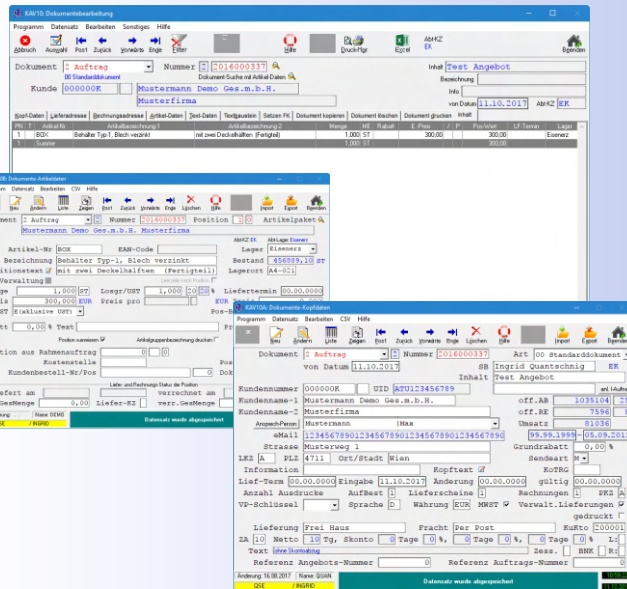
KAV10: Dokumentbearbeitung

Programm Datensatz Bearbeiten Sonstiges Hilfe

Abbruch Auswahl Post Zurück Vorwärts Ende Filter Hilfe Druck/Mail Excel Abt:KZ EK Beenden

Dokument 2 Auftrag Nummer 2016000337 Inhalt Test Angebot
00 Standarddokument Dokument-Suche mit Artikel-Daten Bezeichnung
Kunde 000000K Mustermann Demo Ges.m.b.H. Info
Musterfirma von Datum 11.10.2017 Abt:KZ EK

Kopf-Daten Lieferadresse Rechnungsadresse Artikel-Daten Text-Daten Textbausteine Setzen FK Dokument kopieren Dokument löschen Dokument drucken Inhalt

| Pos | T | Artikel Nr | Artikelbezeichnung 1 | Artikelbezeichnung 2 | Menge | ME | Rabatt | E-Preis | P | Pos-Wert | LF-Termin | Lager |
|---|---|---|---|---|---|---|---|---|---|---|---|---|
| 1 | | BOX | Behälter Typ-1, Blech verzinkt | mit zwei Deckelhälften (Fertigteil) | 1,000 | ST | | 300,00 | | 300,00 | | Eisenerz |
| 1 | | Summe | | | 1,000 | ST | | | | 300,00 | | |

KAV10: Dokumente-Artikeldaten
Datensatz Bearbeiten CSV Hilfe
Neu Ändern Liste Zeigen Post Zurück Vorwärts Ende Löschen Hilfe Import Export Beenden
Dokument 2 Auftrag Nummer 2016000337 Position 1 Artikelpaket
Mustermann Demo Ges.m.b.H. Musterfirma
Abt:KZ EK Abt:Lager Eisenerz
Artikel-Nr BOX EAN-Code Lager Eisenerz
Bezeichnung Behälter Typ-1, Blech verzinkt Bestand 456889,10 ST
Positionstext mit zwei Deckelhälften (Fertigteil) Lagerort A4-021
Verwaltung
1,000 ST Losgr/UST 1,000 Liefertermin 00.00.0000
300,000 EUR Preis pro EUR
E(xklusive UST)
0,00 % Text
Position summieren Artikelgruppenbezeichnung drucken
Position aus Rahmenauftrag 0 0
Kostenstelle
Kundenbestell-Nr/Pos 0
Lager- und Rechnungs-Status der Position
Geliefert am verrechnet am
GesMenge 0,00 Liefer-KZ verr.GesMenge
Name DEMO / INGRID
Datensatz wurde abgespeichert

KAV10: Dokumente-Kopfdaten
Programm Datensatz Bearbeiten CSV Hilfe
Neu Ändern Liste Zeigen Post Zurück Vorwärts Ende Löschen Hilfe Import Export Beenden
Dokument 2 Auftrag Nummer 2016000337 Art 00 Standarddokument
von Datum 11.10.2017 SB Ingrid Quantschnig EK
Inhalt Test Angebot
Kundennummer 000000K UID ATU12345678 anl. Aufträge
Kundenname-1 Mustermann Demo Ges.m.b.H. off.AB 1035104
Kundenname-2 Musterfirma off.RE 7596
Ansprech-Person Mustermann Umsatz 81036
eMail 1234567890123456789012345678901234567890 99.99.1999 - 05.09.2017
Strasse Musterweg 1 Grundrabatt 0,00 %
LKZ A PLZ 4711 Ort/Stadt Wien Sendeart M
Information Kopftext KoTRG
Lief-Term 00.00.0000 Eingabe 11.10.2017 Änderung 00.00.0000 gültig 00.00.0000
Anzahl Ausdrucke AufBest 1 Lieferscheine 1 Rechnungen 1 PKZ A
VP-Schlüssel Sprache D Währung EUR MWST Verwalt.Lieferungen
gedruckt
Lieferung Frei Haus Fracht Per Post KuKto 200001
ZA 10 Netto 10 Tg, Skonto 0 Tage 0 %, 0 Tage 0 %, 0 Tage 0 %
Text ohne Skontoabzug Zess. BNK
Referenz Angebots-Nummer 0 Referenz Auftrags-Nummer 0
Änderung 16.08.2017 Name QUAN / QSE
Datensatz wurde abgespeichert